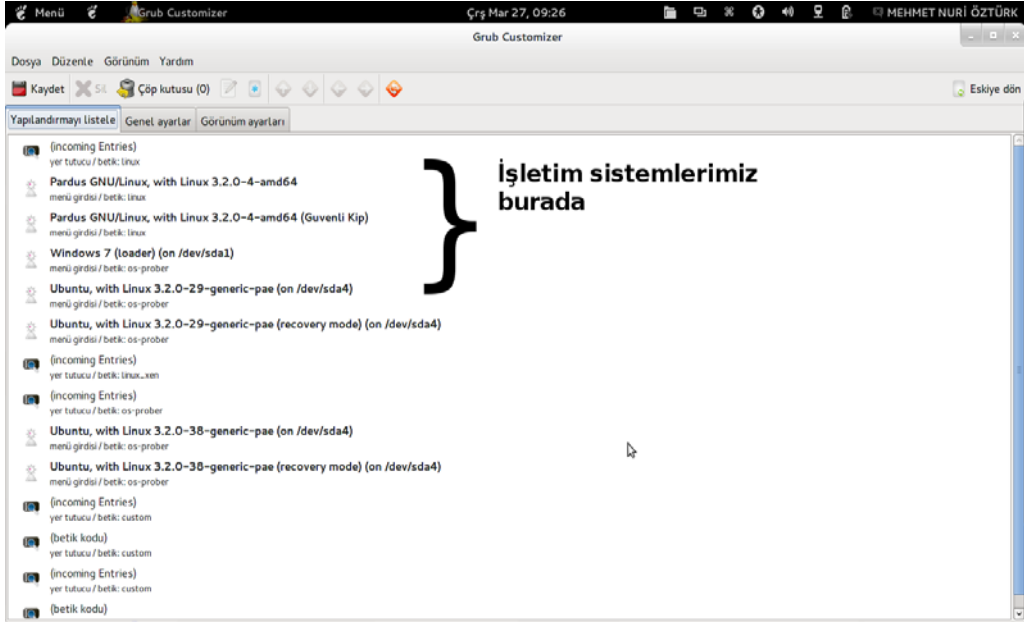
Menü Grub Customizer Çrş Mar 27, 09:26 MEHMET NURİ ÖZTÜRK

Grub Customizer

Dosya Düzenle Görünüm Yardım

Kaydet Sil Çöp kutusu (0) Eskiye dön

Yapılandırmayı listele Genel ayarlar Görünüm ayarları

(incoming Entries)
yer tutucu / betik: linux

Pardus GNU/Linux, with Linux 3.2.0-4-amd64
menü girdisi / betik: linux

Pardus GNU/Linux, with Linux 3.2.0-4-amd64 (Guvenli Kip)
menü girdisi / betik: linux

Windows 7 (loader) (on /dev/sda1)
menü girdisi / betik: os-prober

Ubuntu, with Linux 3.2.0-29-generic-pae (on /dev/sda4)
menü girdisi / betik: os-prober

Ubuntu, with Linux 3.2.0-29-generic-pae (recovery mode) (on /dev/sda4)
menü girdisi / betik: os-prober

(incoming Entries)
yer tutucu / betik: linux_xen

(incoming Entries)
yer tutucu / betik: os-prober

Ubuntu, with Linux 3.2.0-38-generic-pae (on /dev/sda4)
menü girdisi / betik: os-prober

Ubuntu, with Linux 3.2.0-38-generic-pae (recovery mode) (on /dev/sda4)
menü girdisi / betik: os-prober

(incoming Entries)
yer tutucu / betik: custom

(betik kodu)
yer tutucu / betik: custom

(incoming Entries)
yer tutucu / betik: custom

(betik kodu)

İşletim sistemlerimiz burada